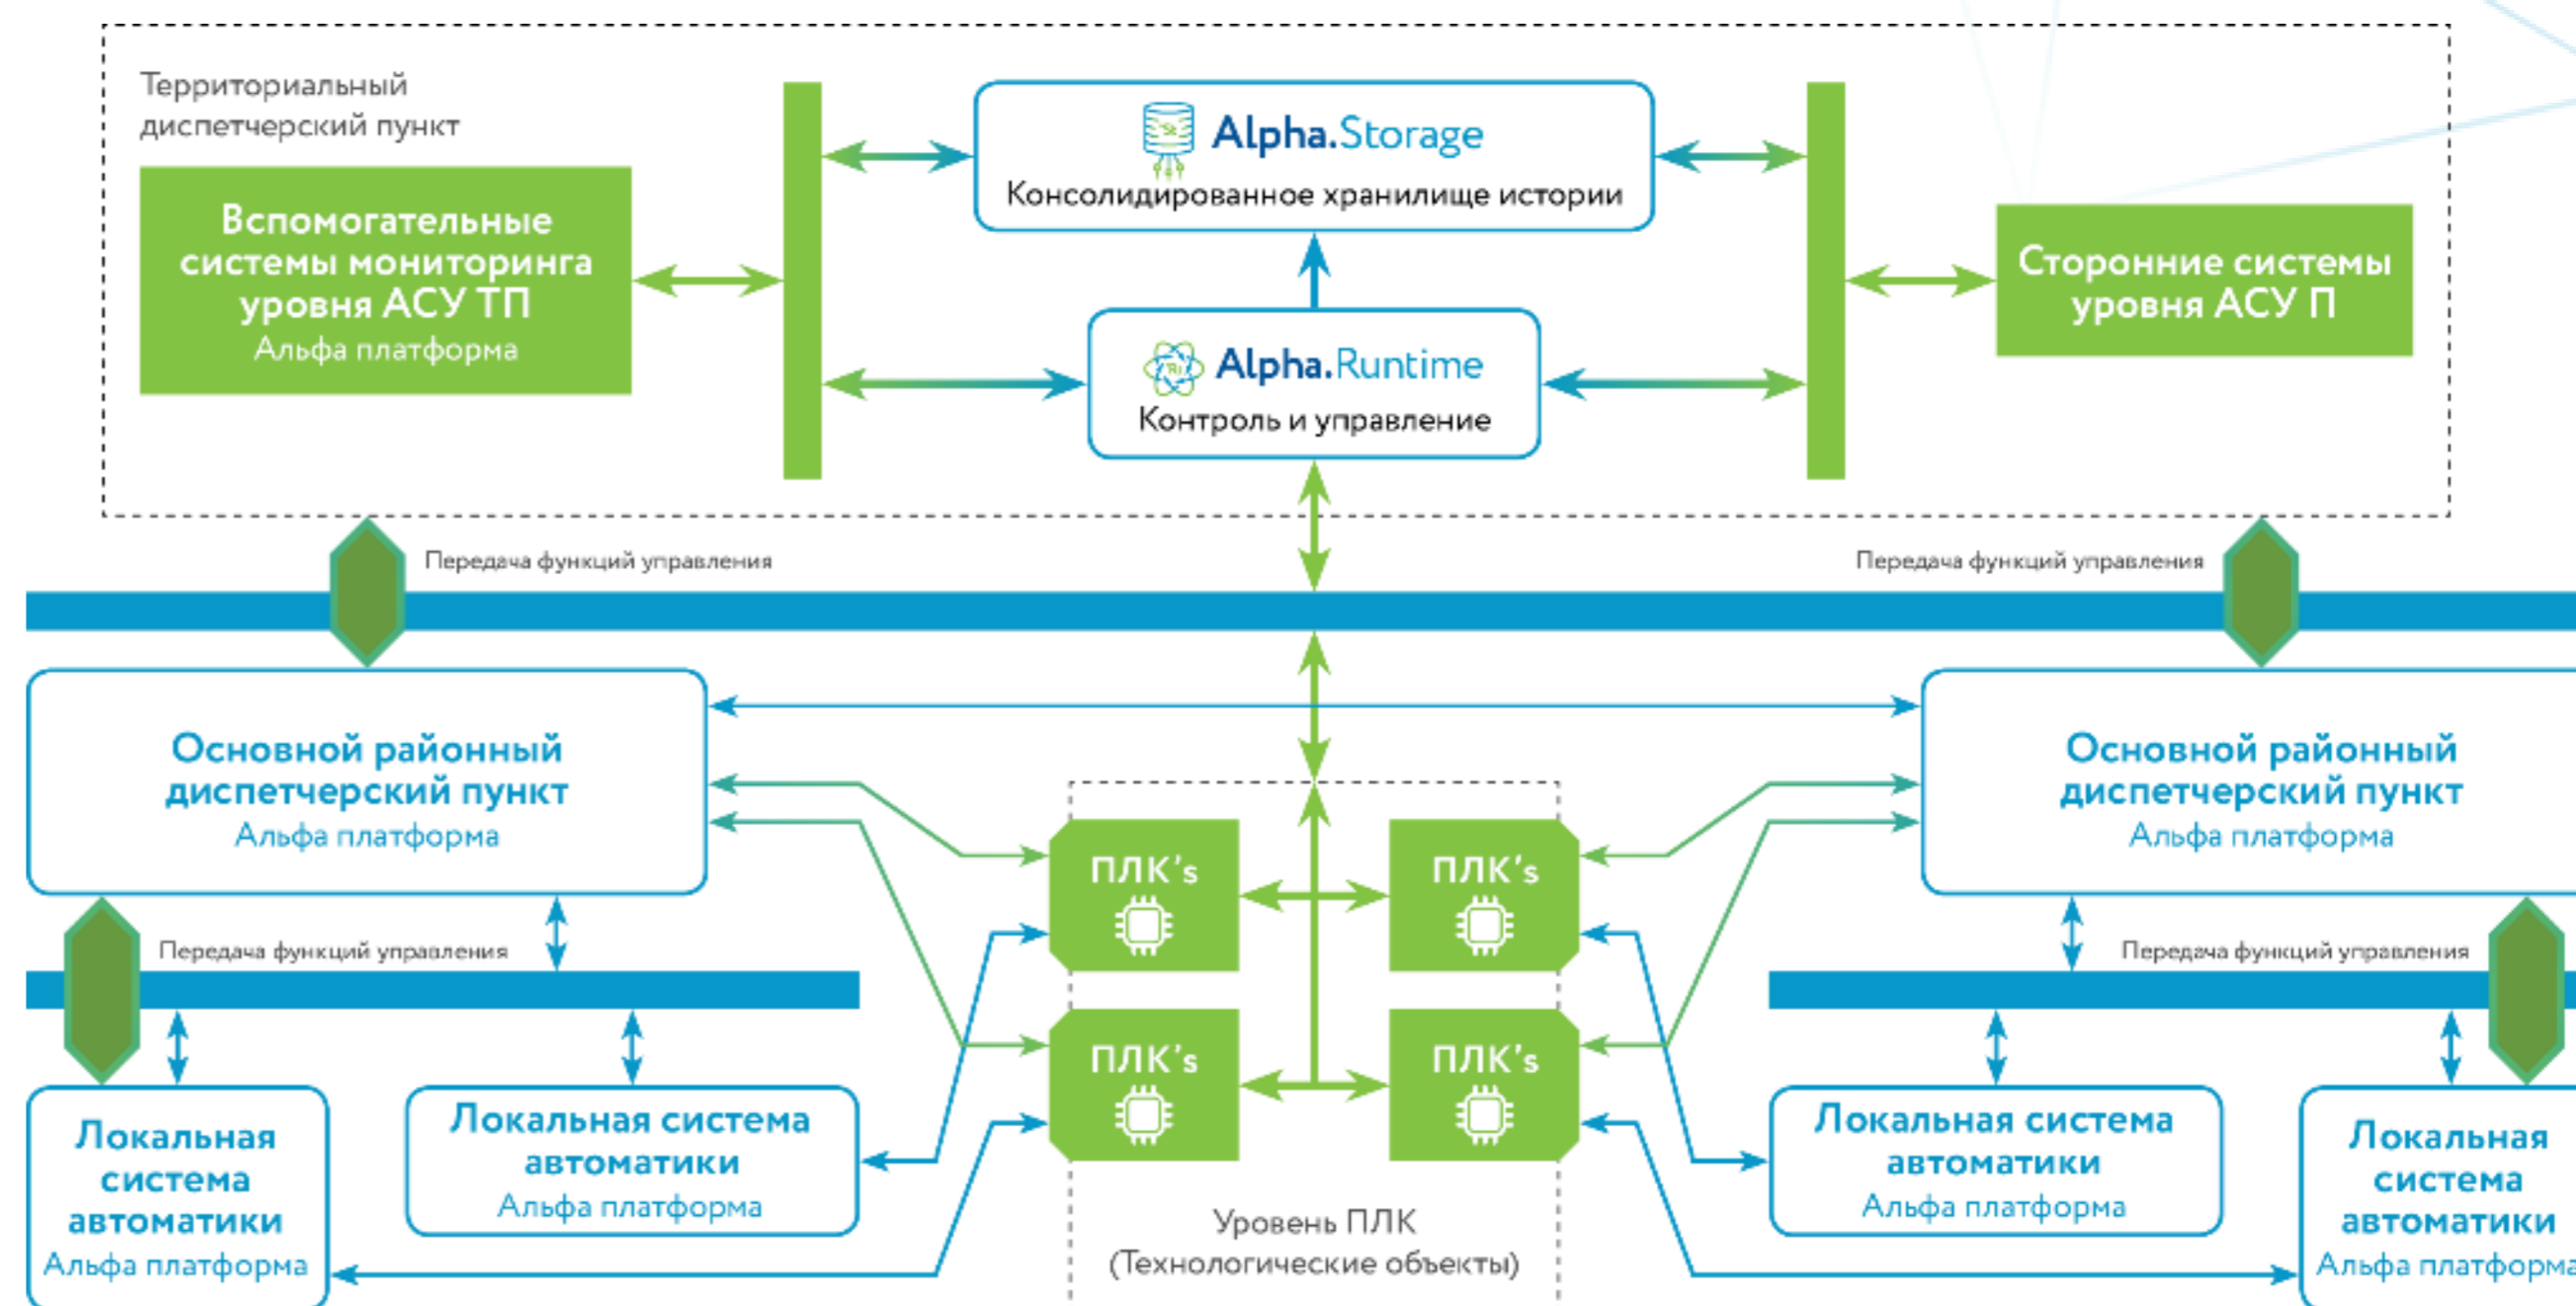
Территориальный диспетчерский пункт

Вспомогательные системы мониторинга уровня АСУ ТП
Альфа платформа

Alpha.Storage
Консолидированное хранилище истории

Alpha.Runtime
Контроль и управление

Сторонние системы уровня АСУ П

Передача функций управления

Передача функций управления

Основной районный диспетчерский пункт
Альфа платформа

Основной районный диспетчерский пункт
Альфа платформа

ПЛК's

ПЛК's

ПЛК's

ПЛК's

Передача функций управления

Передача функций управления

Локальная система автоматики
Альфа платформа

Локальная система автоматики
Альфа платформа

Уровень ПЛК
(Технологические объекты)

Локальная система автоматики
Альфа платформа

Локальная система автоматики
Альфа платформа